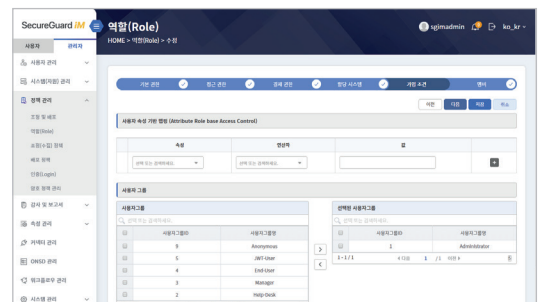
SecureGuard IM

역할(Role)

HOME > 역할(Role) > 수정

sgimadmin

ko_kr

사용자 관리자

사용자 관리

시스템(자원) 관리

정책 관리

조창 및 배포

역할(Role)

보안(수집) 정책

배포 정책

인증(Login)

알림 정책 관리

감사 및 보고서

속성 관리

커맨드 관리

DNSD 관리

워크플로우 관리

시스템 관리

기본 권한

접근 권한

명령 권한

방문 시스템

가입 조건

멤버

이전 다음 저장 취소

사용자 속성 기반 정책 (Attribute Role base Access Control)

속성

연산자

값

선택 또는 검색하세요

선택 또는 검색하세요

사용자 그룹

사용자 그룹

선택된 사용자그룹

선택 또는 검색하세요

| | 사용자그룹ID | 사용자그룹명 |
|---|---|---|
| | 0 | Anonymous |
| | 5 | JWT-User |
| | 4 | End-User |
| | 3 | Manager |
| | 2 | Help-Desk |

| | 사용자그룹ID | 사용자그룹명 |
|---|---|---|
| | 1 | Administrator |

1 - 1 / 1 처음 1 /1 다음